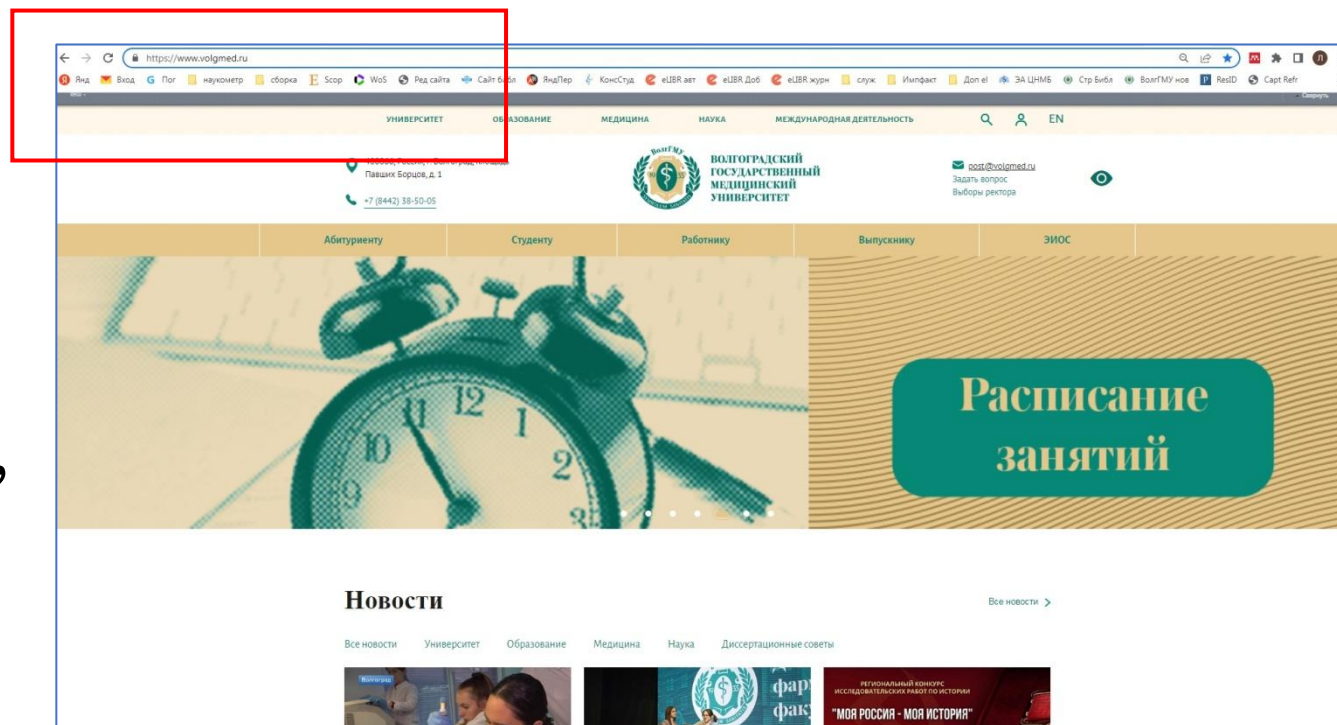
https://www.volgmed.ru

Янд Вход Пог наукометр сборка Scop WoS Ред сайта Сайт библ ЯндПер КонсСтуд eLIBR авт eLIBR Доб eLIBR журн служ Импфакт Доп el ЭА ЦНМБ Стр Библ ВолгГМУ нов ResID Capt Refr

УНИВЕРСИТЕТ ОБРАЗОВАНИЕ МЕДИЦИНА НАУКА МЕЖДУНАРОДНАЯ ДЕЯТЕЛЬНОСТЬ EN

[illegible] Павших Борцов, д. 1

+7 (8442) 38-50-05

ВОЛГОГРАДСКИЙ ГОСУДАРСТВЕННЫЙ МЕДИЦИНСКИЙ УНИВЕРСИТЕТ

post@volgmed.ru
Задать вопрос
Выборы ректора

Абитуриенту Студенту Работнику Выпускнику ЭИОС

Расписание занятий

Новости

Все новости >

Все новости Университет Образование Медицина Наука Диссертационные советы

Волгоград

РЕГИОНАЛЬНЫЙ КОНКУРС ИССЛЕДОВАТЕЛЬСКИХ РАБОТ ПО ИСТОРИИ
"МОЯ РОССИЯ - МОЯ ИСТОРИЯ"